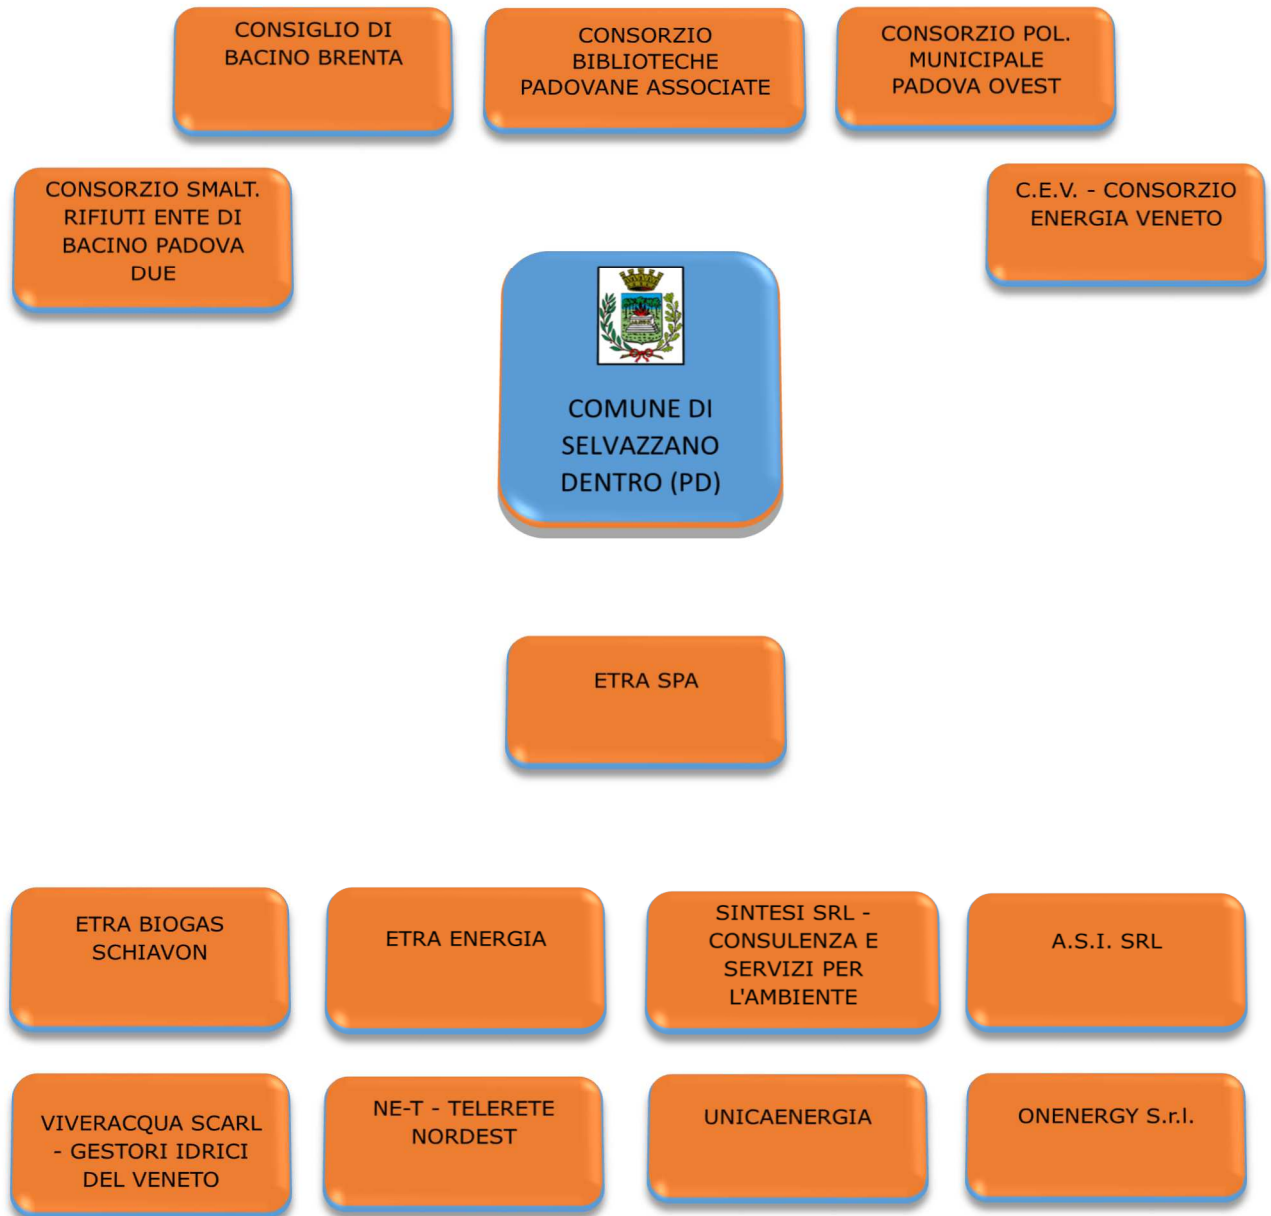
CONSIGLIO DI BACINO BRENTA

CONSORZIO BIBLIOTECHE PADOVANE ASSOCIATE

CONSORZIO POL. MUNICIPALE PADOVA OVEST

CONSORZIO SMALT. RIFIUTI ENTE DI BACINO PADOVA DUE

C.E.V. - CONSORZIO ENERGIA VENETO

COMUNE DI SELVAZZANO DENTRO (PD)

ETRA SPA

ETRA BIOGAS SCHIAVON

ETRA ENERGIA

SINTESI SRL - CONSULENZA E SERVIZI PER L'AMBIENTE

A.S.I. SRL

VIVERACQUA SCARL - GESTORI IDRICI DEL VENETO

NE-T - TELERETE NORDEST

UNICAENERGIA

ONENERGY S.r.l.